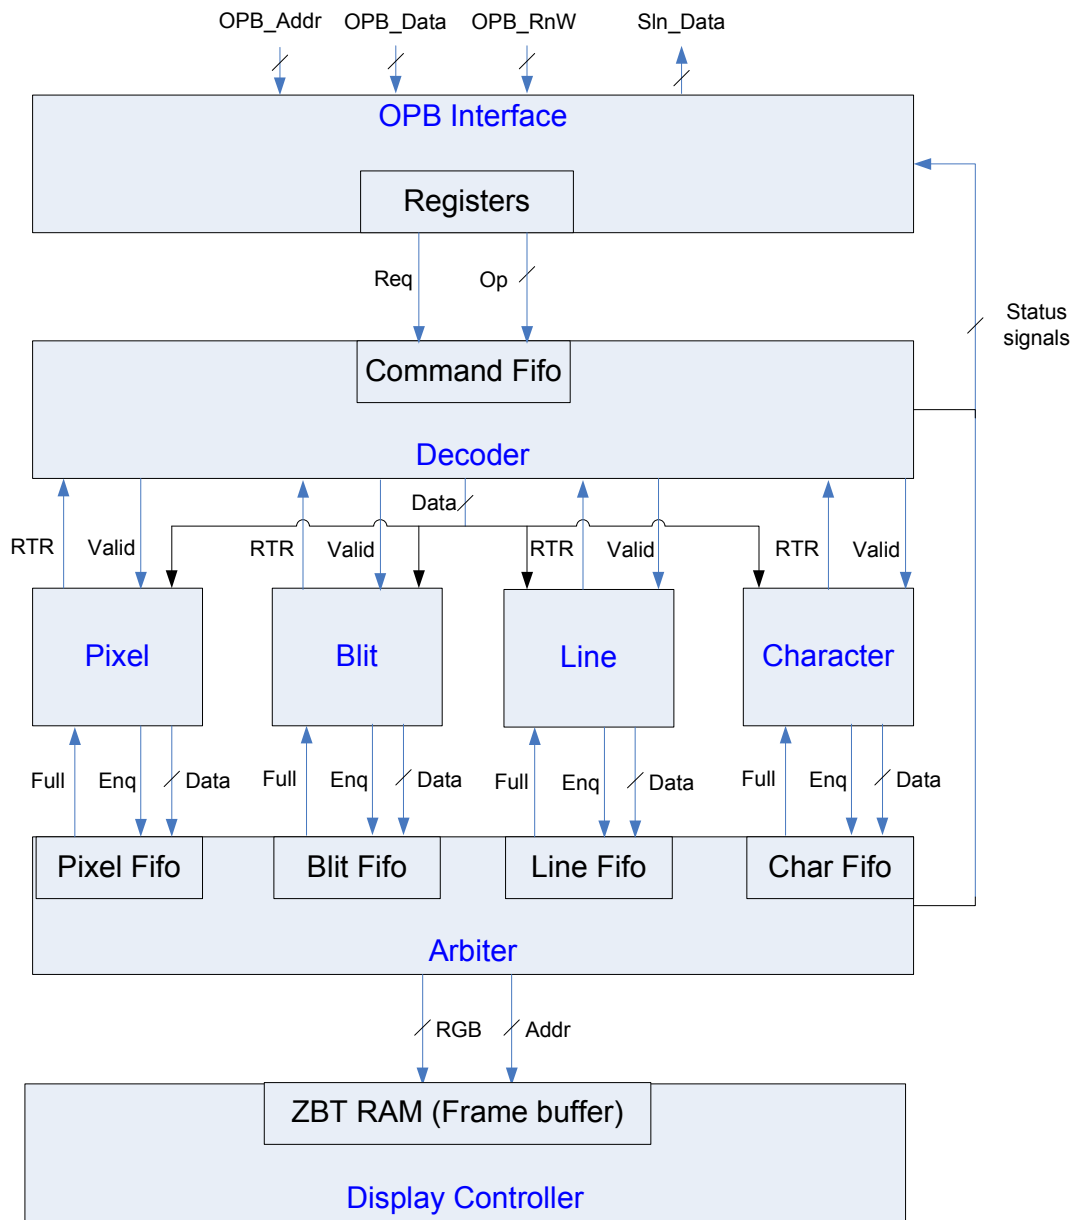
OPB_Addr OPB_Data OPB_RnW Sln_Data

OPB Interface

Registers

Req Op

Status signals

Command Fifo

Decoder

Data

RTR Valid RTR Valid RTR Valid RTR Valid

Pixel

Blit

Line

Character

Full Enq Data Full Enq Data Full Enq Data Full Enq Data

Pixel Fifo

Blit Fifo

Line Fifo

Char Fifo

Arbiter

RGB Addr

ZBT RAM (Frame buffer)

Display Controller